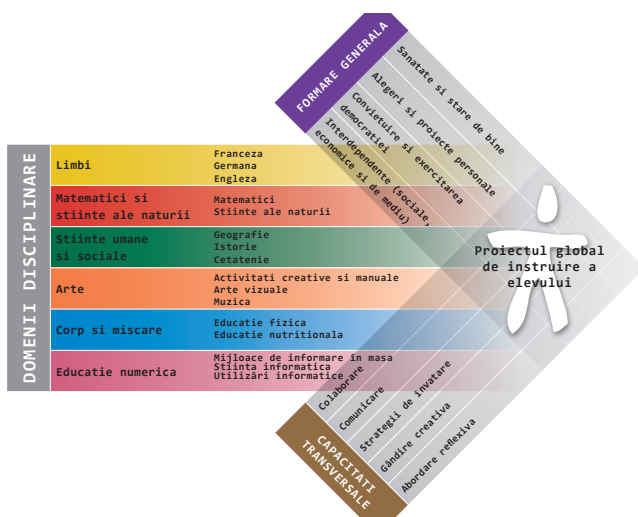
DOMENII DISCIPLINARE

Limbi
Franceza
Germana
Engleza

Matematici si stiinte ale naturii
Matematici
Stiinte ale naturii

Stiinte umane si sociale
Geografie
Istorie
Cetatenie

Arte
Activitati creative si manuale
Arte vizuale
Muzica

Corp si miscare
Educatie fizica
Educatie nutritionala

Educatie numerica
Mijloace de informare in masa
Stiinta informatica
Utilizări informatice

FORMARE GENERALA
Sanatate si stare de bine
Alegeri si proiecte personale
Convietuire si exercitarea democratiei
Interdependente (sociale, economice si de mediu)

Proiectul global de instruire a elevului

CAPACITATI TRANSVERSALE
Colaborare
Comunicare
Strategii de învatare
Gândire creativa
Abordare reflexiva